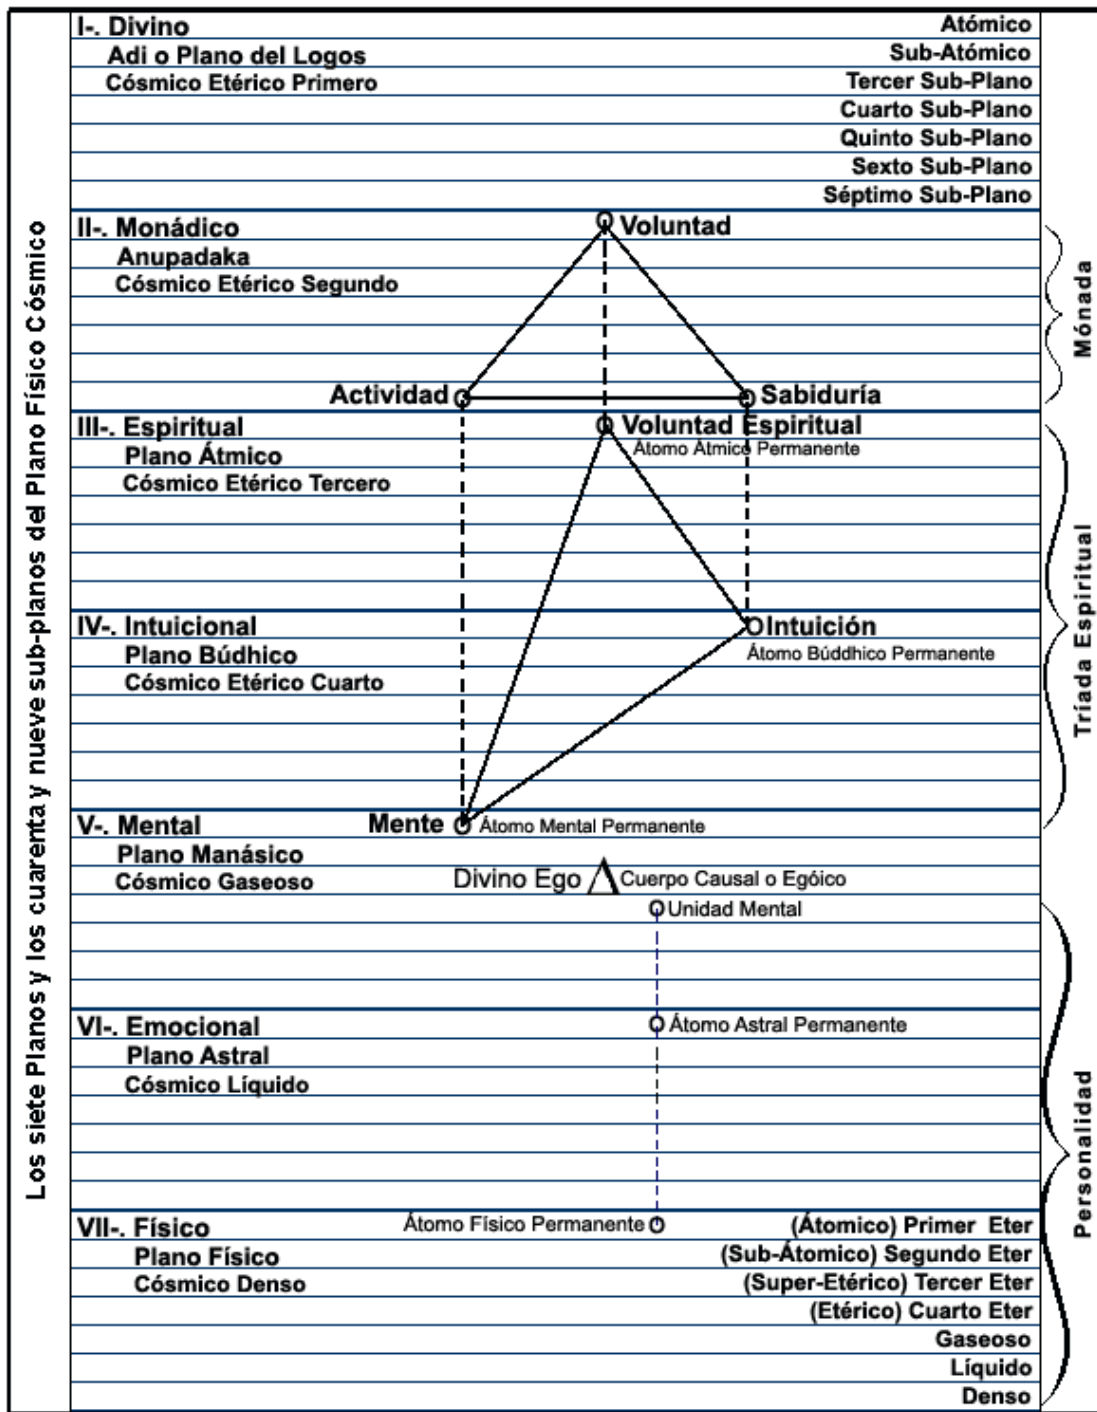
Los siete Planos y los cuarenta y nueve sub-planos del Plano Físico Cósmico

I-. Divino
Adi o Plano del Logos
Cósmico Etérico Primero

Atómico
Sub-Atómico
Tercer Sub-Plano
Cuarto Sub-Plano
Quinto Sub-Plano
Sexto Sub-Plano
Séptimo Sub-Plano

II-. Monádico
Anupadaka
Cósmico Etérico Segundo

Voluntad
Actividad
Sabiduría

Mónada

III-. Espiritual
Plano Átmico
Cósmico Etérico Tercero

Voluntad Espiritual
Átomo Átmico Permanente

IV-. Intuicional
Plano Búdhico
Cósmico Etérico Cuarto

Intuición
Átomo Búddhico Permanente

Tríada Espiritual

V-. Mental
Plano Manásico
Cósmico Gaseoso

Mente
Átomo Mental Permanente
Divino Ego
Cuerpo Causal o Egóico
Unidad Mental

VI-. Emocional
Plano Astral
Cósmico Líquido

Átomo Astral Permanente

VII-. Físico
Plano Físico
Cósmico Denso

Átomo Físico Permanente

(Átomico) Primer Eter
(Sub-Átomico) Segundo Eter
(Super-Etérico) Tercer Eter
(Etérico) Cuarto Eter
Gaseoso
Líquido
Denso

Personalidad